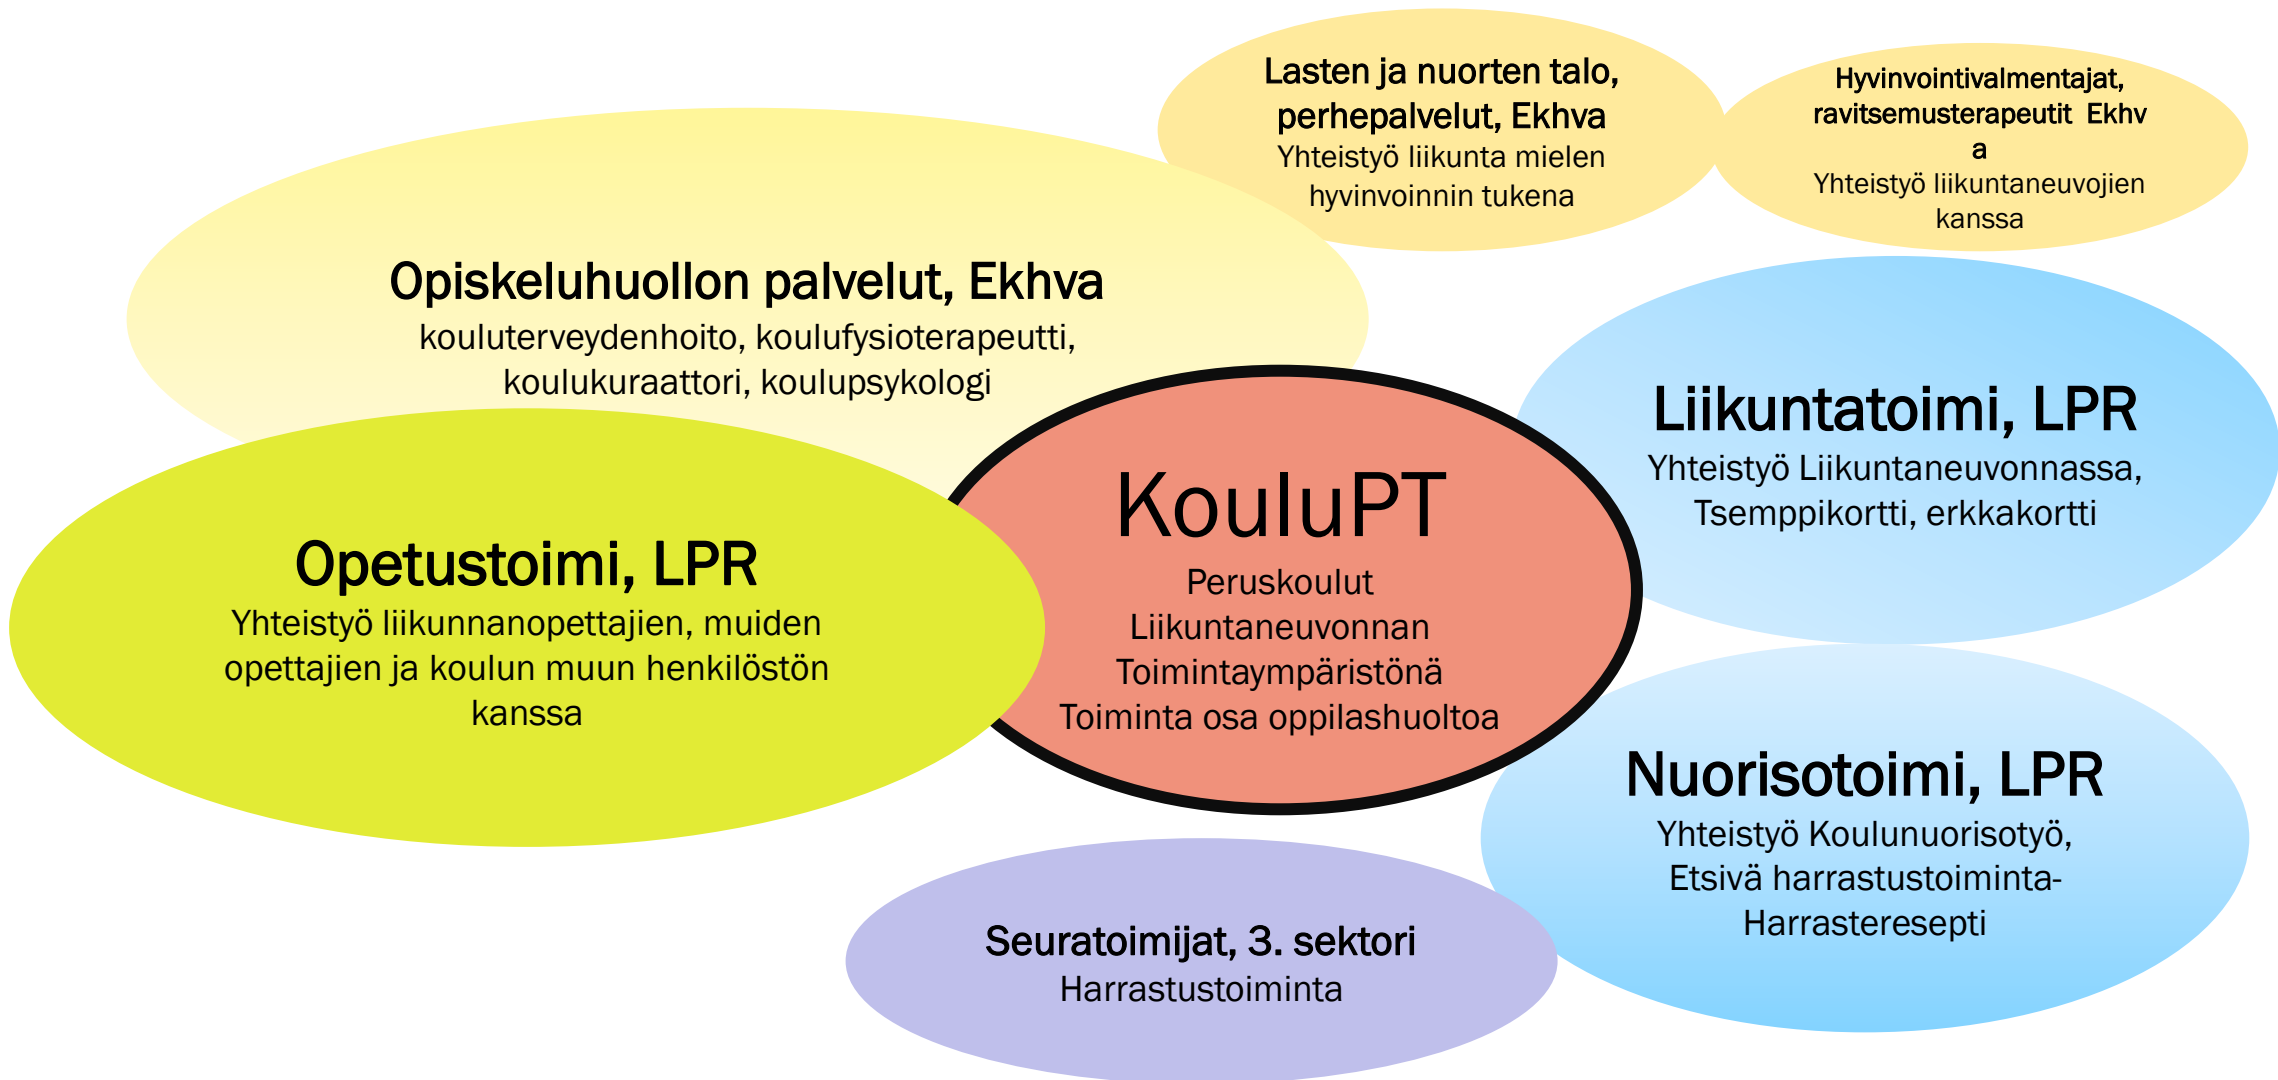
Lasten ja nuorten talo, perhepalvelut, Ekhva
Yhteistyö liikunta mielen hyvinvoinnin tukena

Hyvinvointivalmentajat, ravitsemusterapeutit Ekhv a
Yhteistyö liikuntaneuvojien kanssa

Opiskeluhuollon palvelut, Ekhva
kouluterveydenhoito, koulufysioterapeutti, koulukuraattori, koulupsykologi

Liikuntatoimi, LPR
Yhteistyö Liikuntaneuvonnassa, Tsemppikortti, erkkakortti

KouluPT
Peruskoulut
Liikuntaneuvonnan
Toimintaympäristönä
Toiminta osa oppilashuoltoa

Opetustoimi, LPR
Yhteistyö liikunnanopettajien, muiden opettajien ja koulun muun henkilöstön kanssa

Nuorisotoimi, LPR
Yhteistyö Koulunuorisotyö, Etsivä harrastustoiminta-Harrasteresepti

Seuratoimijat, 3. sektori
Harrastustoiminta